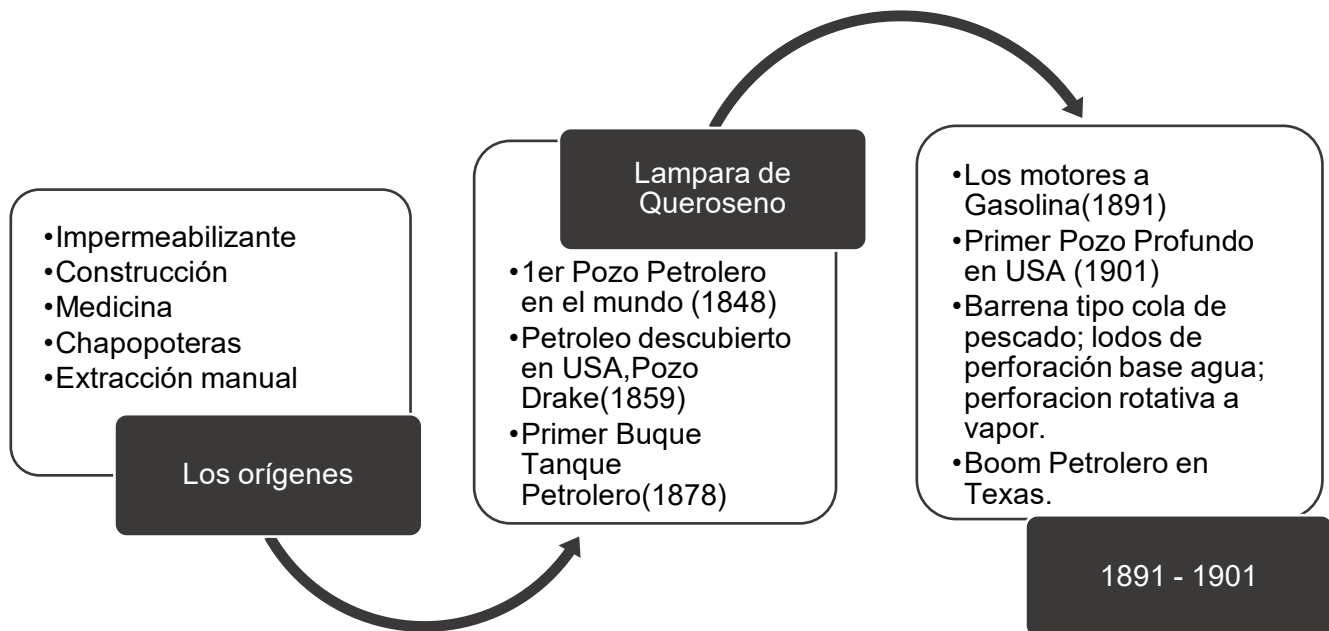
•Impermeabilizante
•Construcción
•Medicina
•Chapopoteras
•Extracción manual

Los orígenes

Lampara de Queroseno

•1er Pozo Petrolero en el mundo (1848)
•Petroleo descubierto en USA,Pozo Drake(1859)
•Primer Buque Tanque Petrolero(1878)

•Los motores a Gasolina(1891)
•Primer Pozo Profundo en USA (1901)
•Barrena tipo cola de pescado; lodos de perforación base agua; perforacion rotativa a vapor.
•Boom Petrolero en Texas.

1891 - 1901